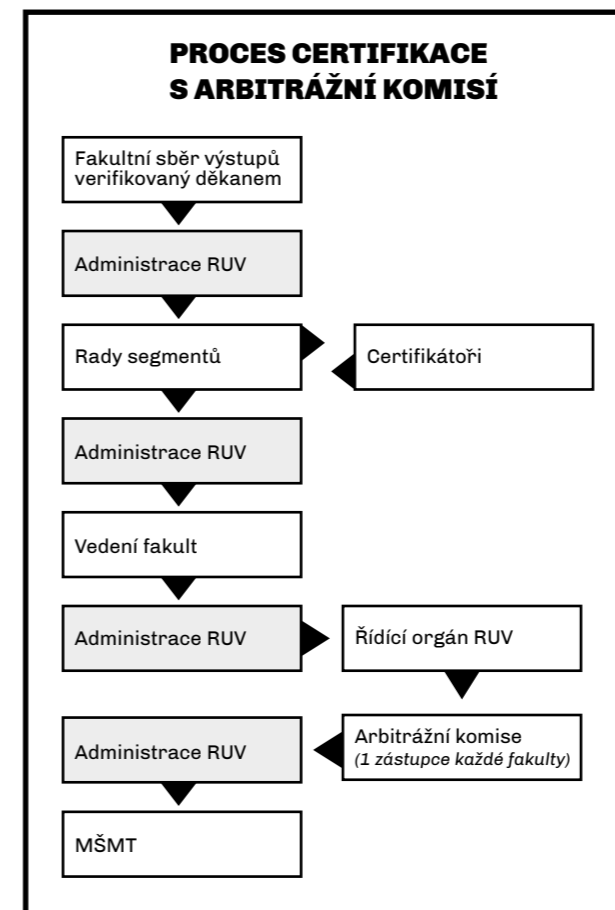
PROCES CERTIFIKACE
S ARBITRÁŽNÍ KOMISÍ

Fakultní sběr výstupů verifikovaný děkanem

Administrace RUV

Rady segmentů

Certifikátoři

Administrace RUV

Vedení fakult

Administrace RUV

Řídící orgán RUV

Administrace RUV

Arbitrážní komise
*(1 zástupce každé fakulty)*

MŠMT